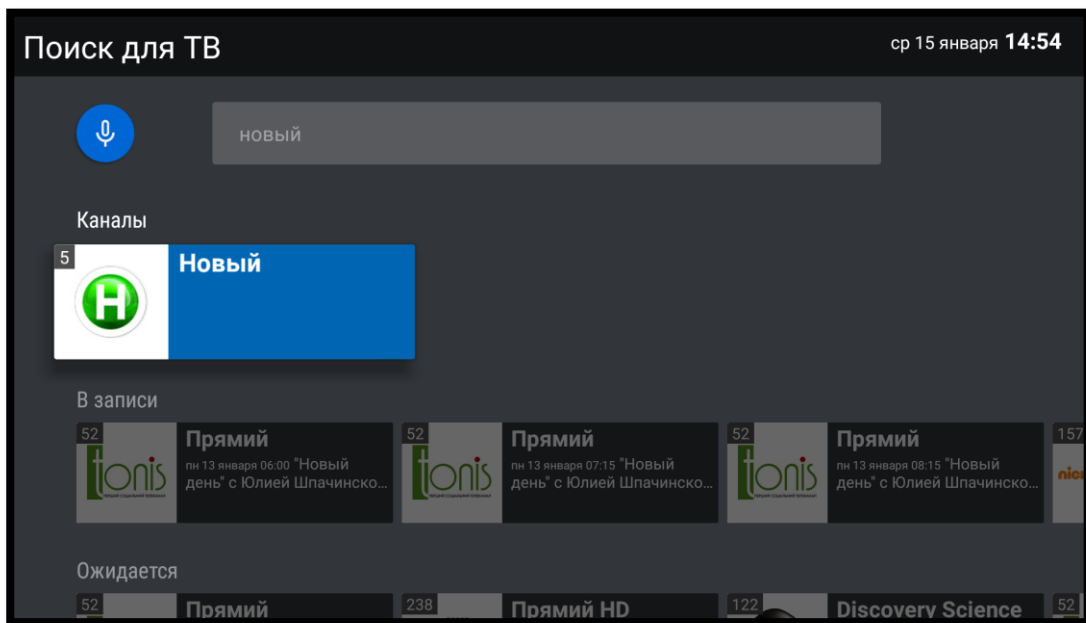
Поиск для ТВ

ср 15 января **14:54**

новый

Каналы

5 Н **Новый**

В записи

52 tonis **Прямий** пн 13 января 06:00 "Новый день" с Юлией Шпачинско...

52 tonis **Прямий** пн 13 января 07:15 "Новый день" с Юлией Шпачинско...

52 tonis **Прямий** пн 13 января 08:15 "Новый день" с Юлией Шпачинско...

157 nick

Ожидается

52 **Прямий**

238 **Прямий HD**

122 **Discovery Science**

52